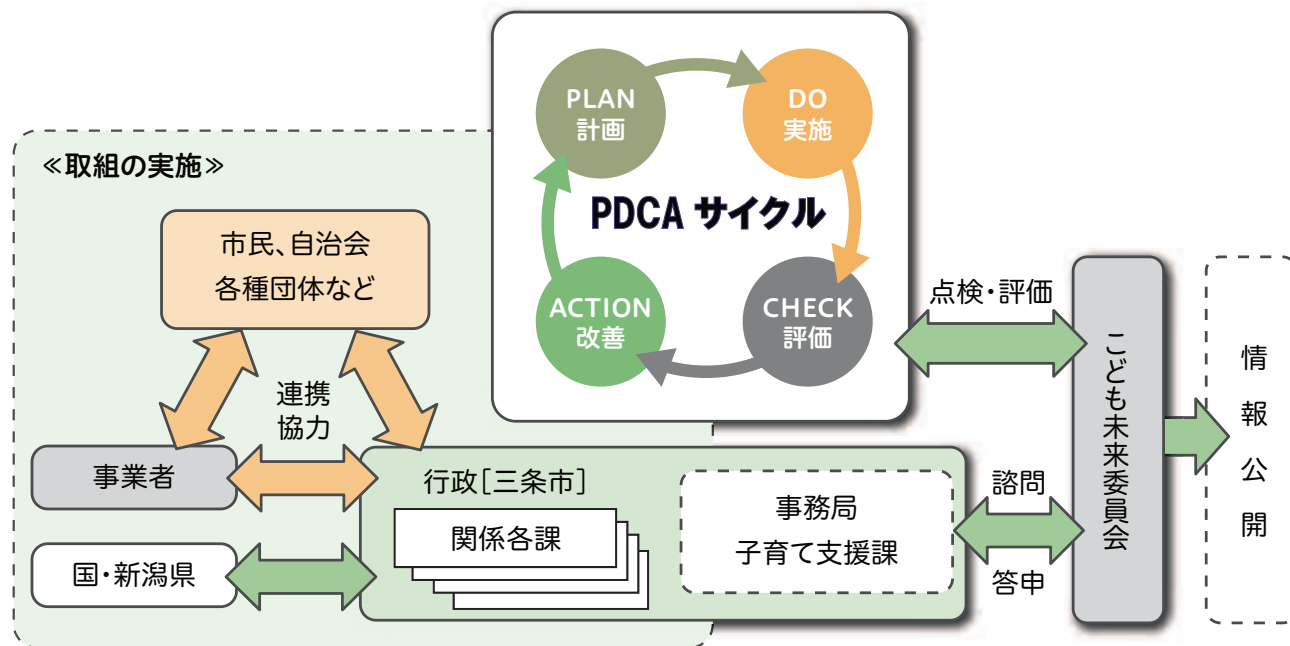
PLAN
計画

DO
実施

PDCA サイクル

ACTION
改善

CHECK
評価

≪取組の実施≫

市民、自治会
各種団体など

連携
協力

事業者

国・新潟県

行政［三条市］

関係各課

事務局
子育て支援課

点検・評価

諮問

答申

こども未来委員会

情報公開